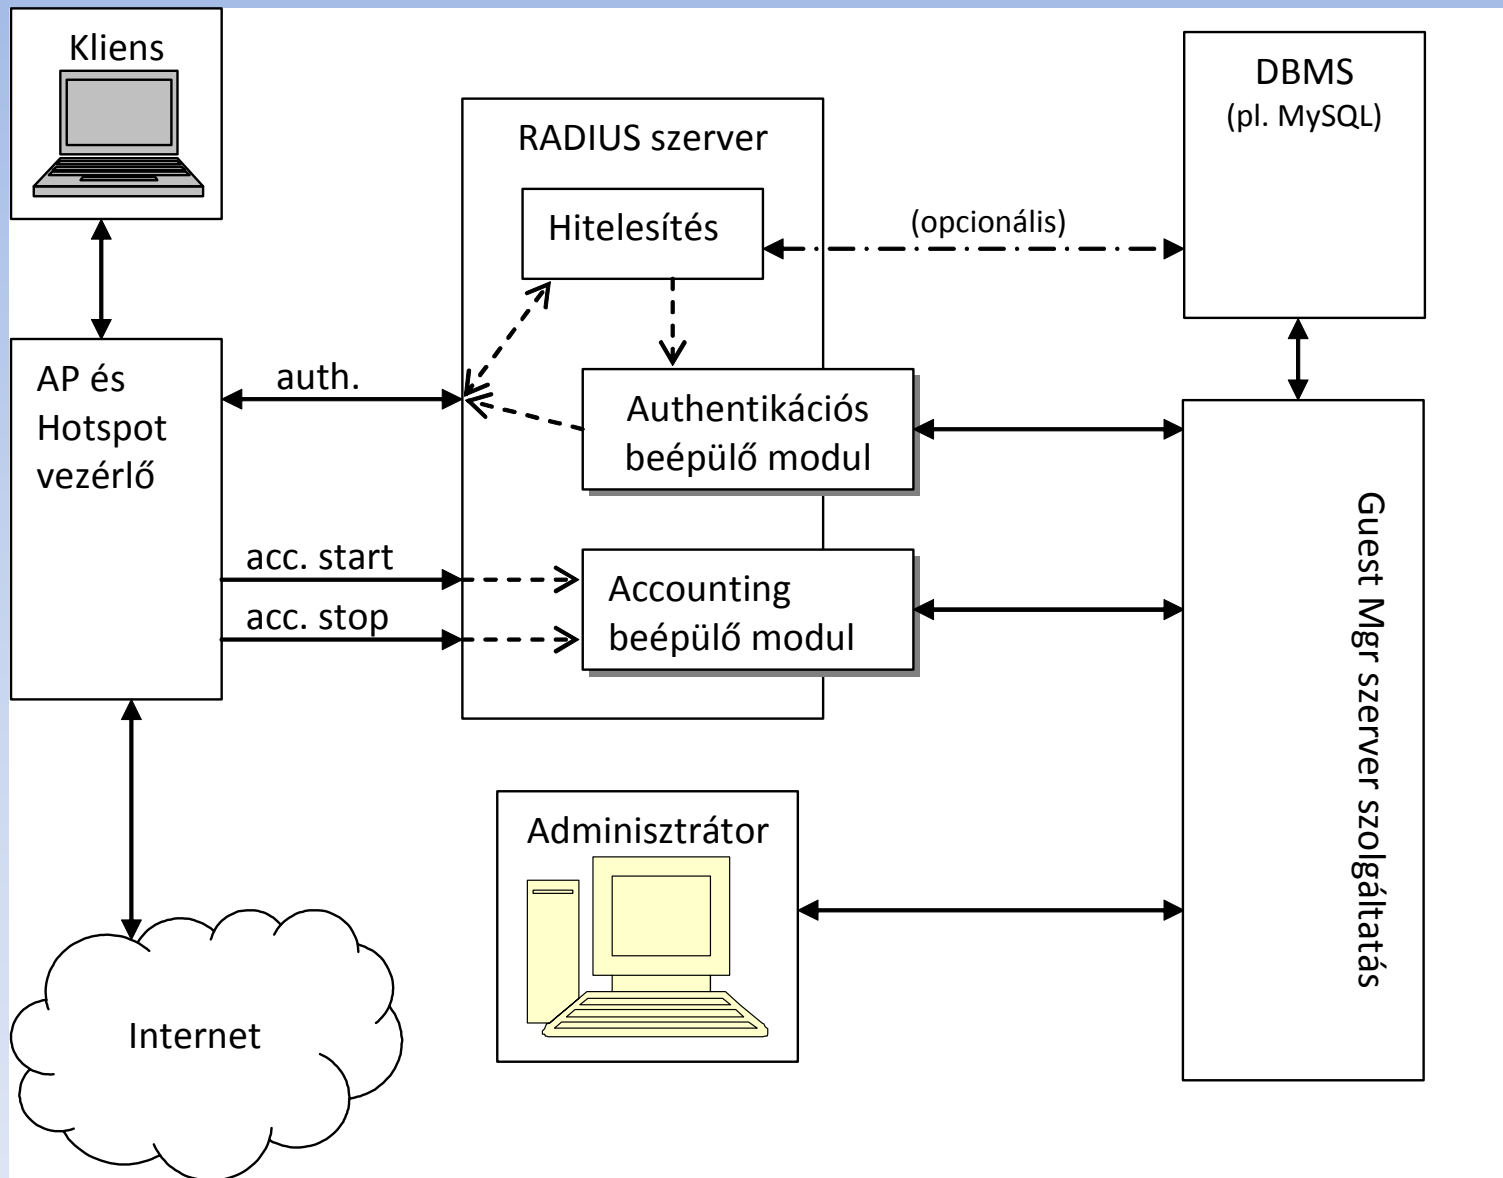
Kliens

RADIUS szerver

Hitelesítés

(opcionális)

DBMS
(pl. MySQL)

AP és Hotspot vezérlő

auth.

Authentikációs beépülő modul

acc. start

acc. stop

Accounting beépülő modul

Guest Mgr szerver szolgáltatás

Adminisztrátor

Internet